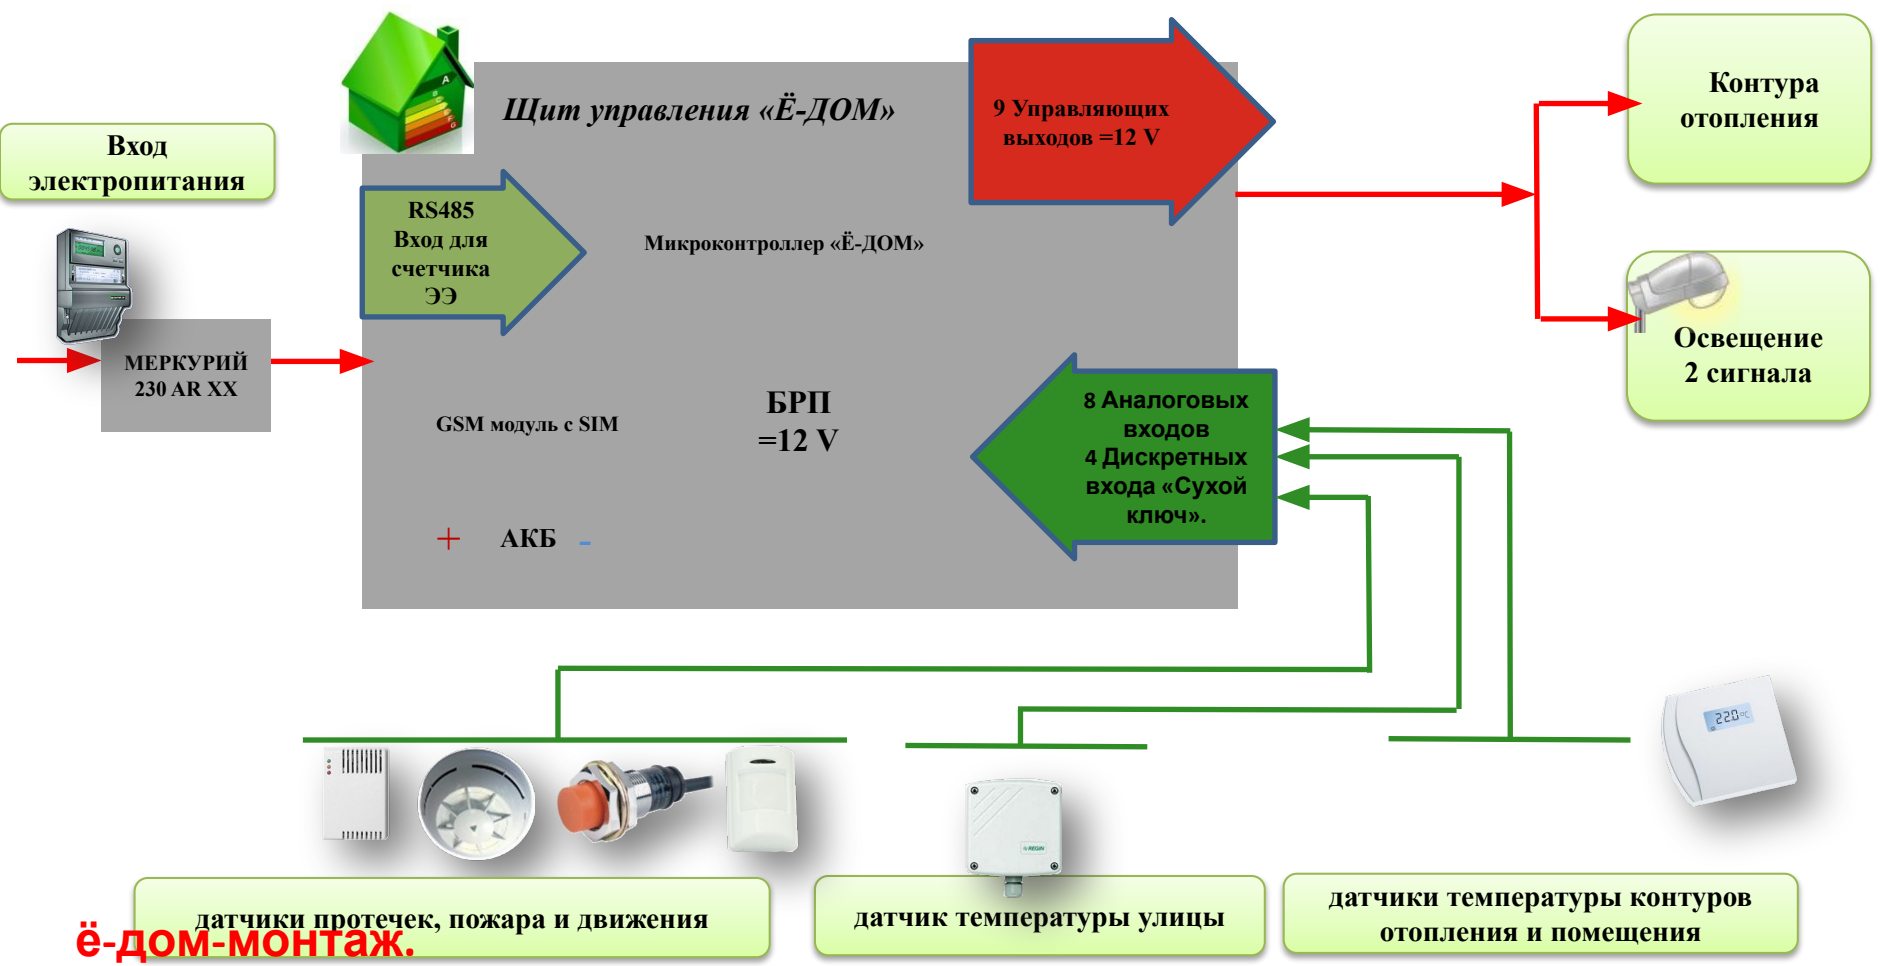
Вход электропитания

МЕРКУРИЙ 230 AR XX

Щит управления «Ё-ДОМ»

RS485 Вход для счетчика ЭЭ

Микроконтроллер «Ё-ДОМ»

9 Управляющих выходов =12 V

Контура отопления

Освещение 2 сигнала

GSM модуль с SIM

БРП =12 V

+ АКБ -

8 Аналоговых входов 4 Дискретных входа «Сухой ключ».

22.0

датчики протечек, пожара и движения

ё-дом-монтаж.

датчик температуры улицы

датчики температуры контуров отопления и помещения